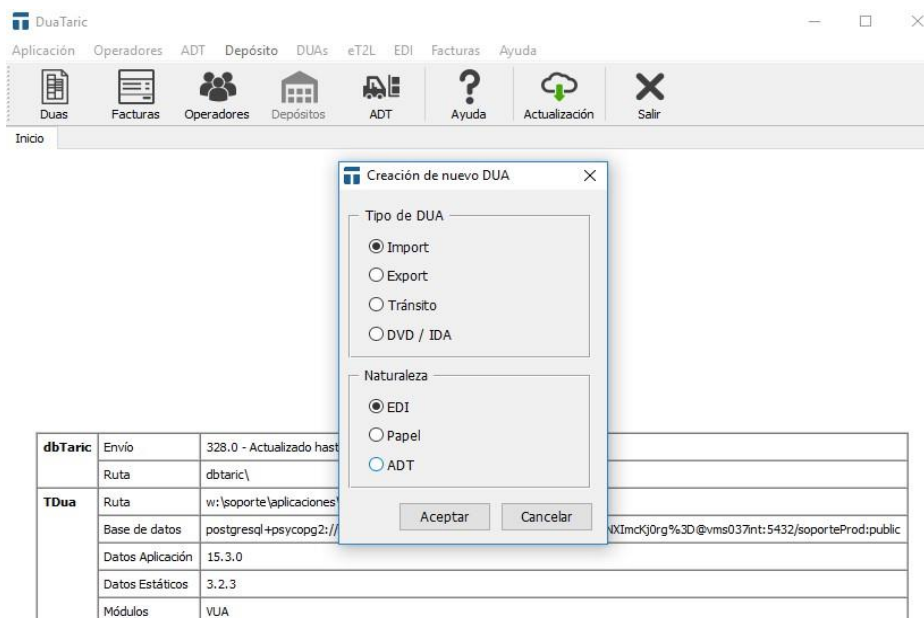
DuaTaric

Aplicación Operadores ADT Depósito DUAs eT2L EDI Facturas Ayuda

Duas Facturas Operadores Depósitos ADT Ayuda Actualización Salir

Inicio

Creación de nuevo DUA

Tipo de DUA

Import

Export

Tránsito

DVD / IDA

Naturaleza

EDI

Papel

ADT

Aceptar Cancelar

| dbTaric | Envío | 328.0 - Actualizado hast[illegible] |
|---|---|---|
| | Ruta | dbtaric\ |
| TDua | Ruta | w:\soporte\aplicaciones\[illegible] |
| | Base de datos | postgresql+psycopg2://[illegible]NXImcKj0rg%3D@vms037int:5432/soporteProd:public |
| | Datos Aplicación | 15.3.0 |
| | Datos Estáticos | 3.2.3 |
| | Módulos | VUA |